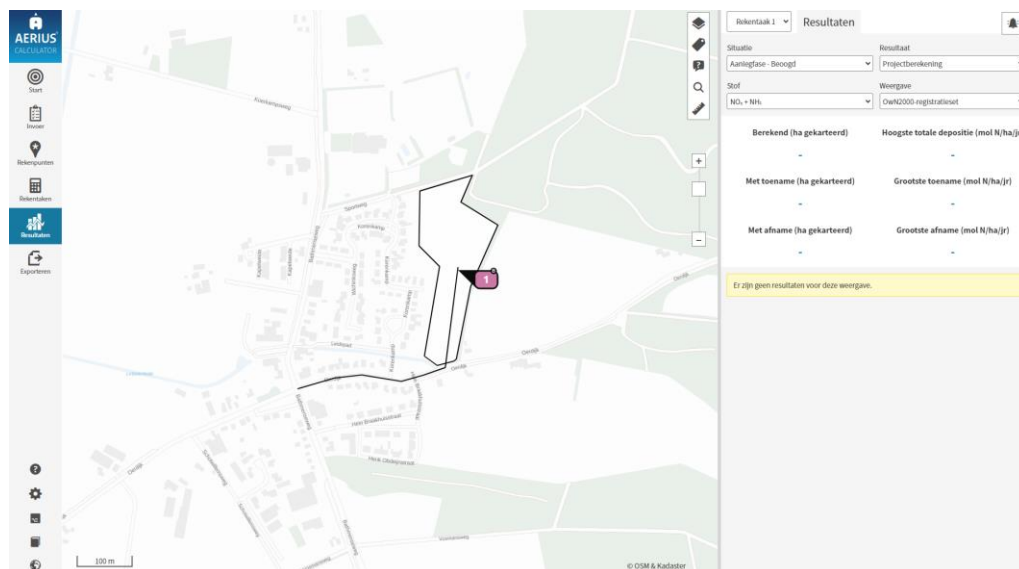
AERIUS
CALCULATOR

Start
Invoer
Rekenpunten
Rekentaken
Resultaten
Exporteren

Kroonkampweg
Sportweg
Fazantlaan
Leidsesel
Oerdijk
Oerdijk
Henk Broekhuisstraat
Henk Oldenhuisstraat
Oerdijk

1

100 m

© OSM & Kadaster

Rekentaak 1
Resultaten

Situatie
Aanlegfase - Beoogd
Resultaat
Projectberekening
Stof
$NO_x + NH_3$
Weergave
OwN2000-registratieset

Berekend (ha gekarteerd)
-
Hoogste totale depositie (mol N/ha/jr)
-
Met toename (ha gekarteerd)
-
Grootste toename (mol N/ha/jr)
-
Met afname (ha gekarteerd)
-
Grootste afname (mol N/ha/jr)
-

Er zijn geen resultaten voor deze weergave.